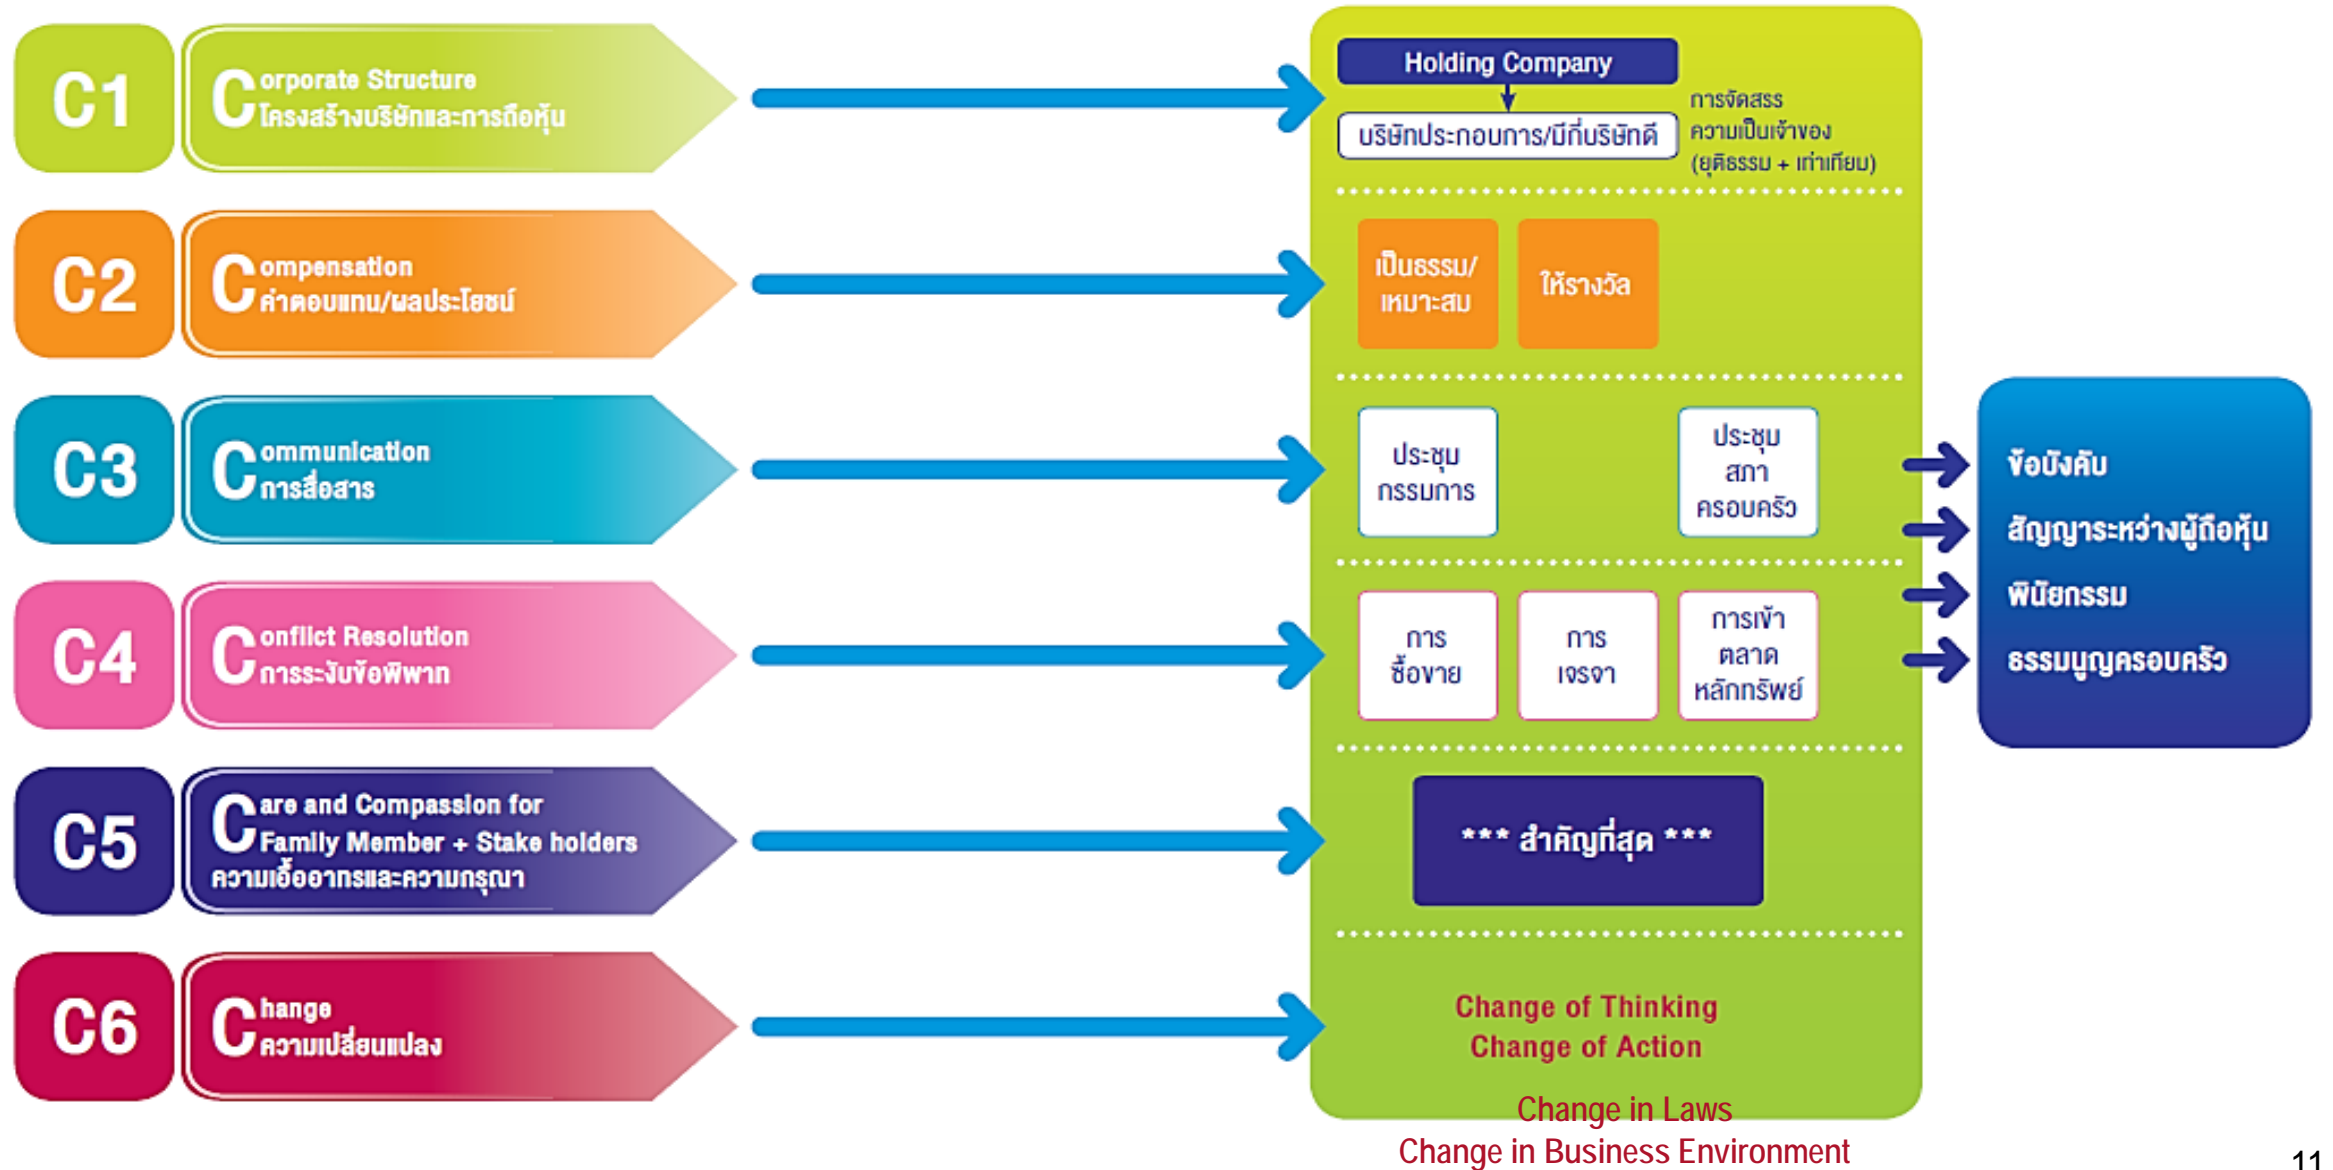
C1
Corporate Structure
โครงสร้างบริษัทและการถือหุ้น

C2
Compensation
ค่าตอบแทน/ผลประโยชน์

C3
Communication
การสื่อสาร

C4
Conflict Resolution
การระงับข้อพิพาท

C5
Care and Compassion for Family Member + Stake holders
ความเอื้ออาทรและความกรุณา

C6
Change
ความเปลี่ยนแปลง

Holding Company
บริษัทประกอบการ/มีกี่บริษัทดี
การจัดสรร ความเป็นเจ้าของ (ยุติธรรม + เท่าเทียม)

เป็นธรรม/ เหมาะสม
ให้รางวัล

ประชุม กรรมการ
ประชุม สภา ครอบครัว

การ ซื้อขาย
การ เจรจา
การเข้า ตลาด หลักทรัพย์

*** สำคัญที่สุด ***

Change of Thinking
Change of Action

Change in Laws
Change in Business Environment

ข้อบังคับ
สัญญาระหว่างผู้ถือหุ้น
พินัยกรรม
ธรรมนูญครอบครัว

11